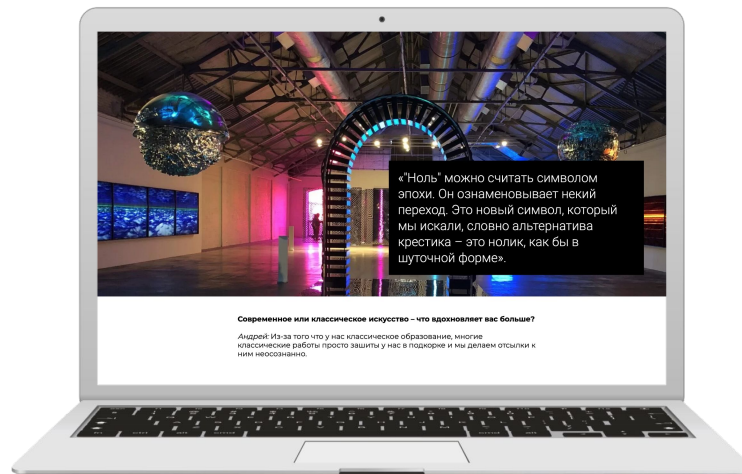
«"Ноль" можно считать символом эпохи. Он ознаменовывает некий переход. Это новый символ, который мы искали, словно альтернатива крестика – это нолик, как бы в шуточной форме».

Современное или классическое искусство – что вдохновляет вас больше?

Андрей: Из-за того что у нас классическое образование, многие классические работы просто зашиты у нас в подкорке и мы делаем отсылки к ним неосознанно.